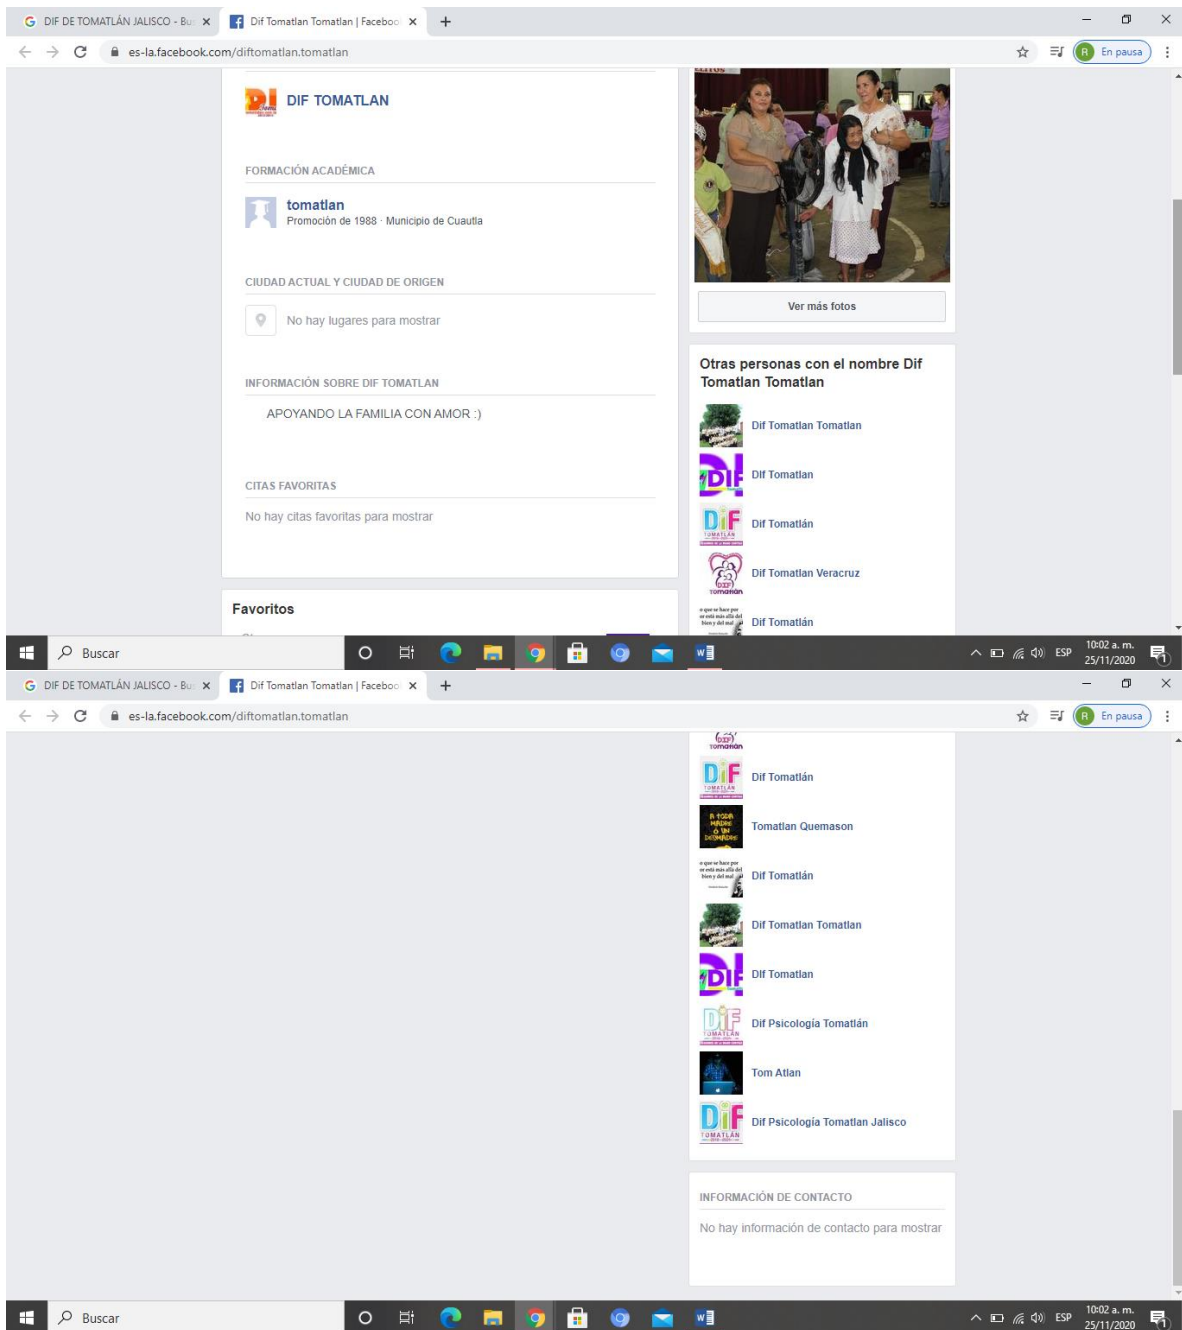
DIF DE TOMATLÁN JALISCO - Bu ×
Dif Tomatlan Tomatlan | Faceboo ×
+
es-la.facebook.com/diftomatlan.tomatlan
En pausa

DIF TOMATLAN

FORMACIÓN ACADÉMICA

tomatlan
Promoción de 1988 · Municipio de Cuautla

CIUDAD ACTUAL Y CIUDAD DE ORIGEN

No hay lugares para mostrar

INFORMACIÓN SOBRE DIF TOMATLAN

APOYANDO LA FAMILIA CON AMOR :)

CITAS FAVORITAS

No hay citas favoritas para mostrar

Favoritos

Ver más fotos

Otras personas con el nombre Dif Tomatlan Tomatlan

Dif Tomatlan Tomatlan
Dif Tomatlan
Dif Tomatlán
Dif Tomatlan Veracruz
Dif Tomatlán

Buscar
ESP 10:02 a. m. 25/11/2020

DIF DE TOMATLÁN JALISCO - Bu ×
Dif Tomatlan Tomatlan | Faceboo ×
+
es-la.facebook.com/diftomatlan.tomatlan
En pausa

Dif Tomatlán
Tomatlan Quemason
Dif Tomatlán
Dif Tomatlan Tomatlan
Dif Tomatlan
Dif Psicologia Tomatlán
Tom Atlan
Dif Psicologia Tomatlan Jalisco

INFORMACIÓN DE CONTACTO

No hay información de contacto para mostrar

Buscar
ESP 10:02 a. m. 25/11/2020